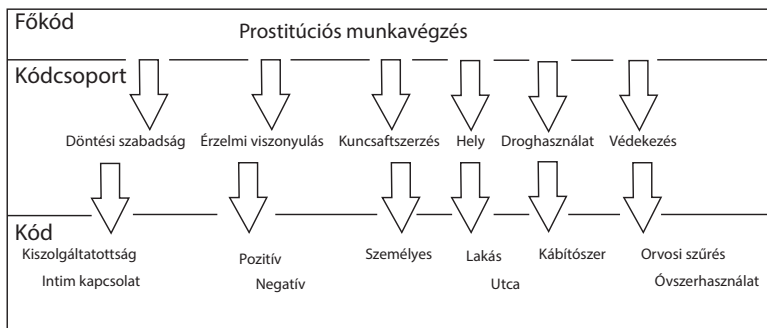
Főkód
Prostitúciós munkavégzés

Kódcsoport

Döntési szabadság Érzelmi viszonyulás Kuncsaftszerzés Hely Droghasználat Védekezés

Kód
Kiszolgáltatottság
Intim kapcsolat
Pozitív
Negatív
Személyes
Lakás
Utca
Kábítószer
Orvosi szűrés
Óvszerhasználat